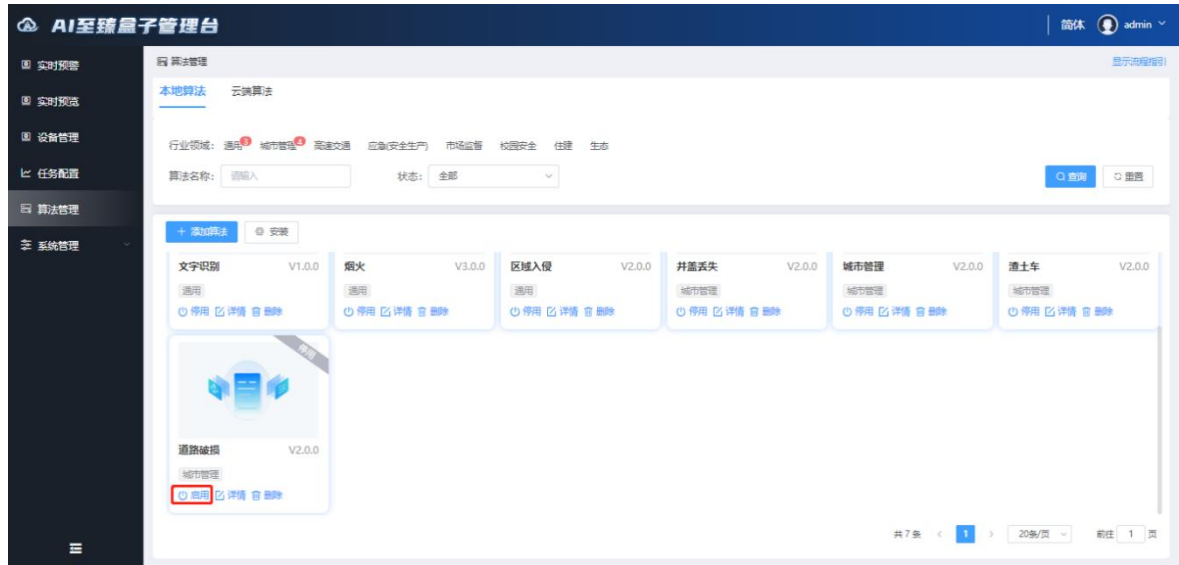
AI至臻量子管理台

简体 admin

实时预警
实时预览
设备管理
任务配置
算法管理
系统管理

算法管理

显示流程指引

本地算法 云端算法

行业领域: 通用 3 城市管理 4 高速交通 应急(安全生产) 市场监督 校园安全 住建 生态

算法名称: 请输入

状态: 全部

查询 重置

+ 添加算法 安装

| 文字识别 V1.0.0 | 烟火 V3.0.0 | 区域入侵 V2.0.0 | 井盖丢失 V2.0.0 | 城市管理 V2.0.0 | 渣土车 V2.0.0 |
|---|---|---|---|---|---|
| 通用 | 通用 | 通用 | 城市管理 | 城市管理 | 城市管理 |
| 停用 详情 删除 | 停用 详情 删除 | 停用 详情 删除 | 停用 详情 删除 | 停用 详情 删除 | 停用 详情 删除 |

停用

道路破损 V2.0.0
城市管理
启用 详情 删除

共7条 < 1 > 20条/页 前往 1 页